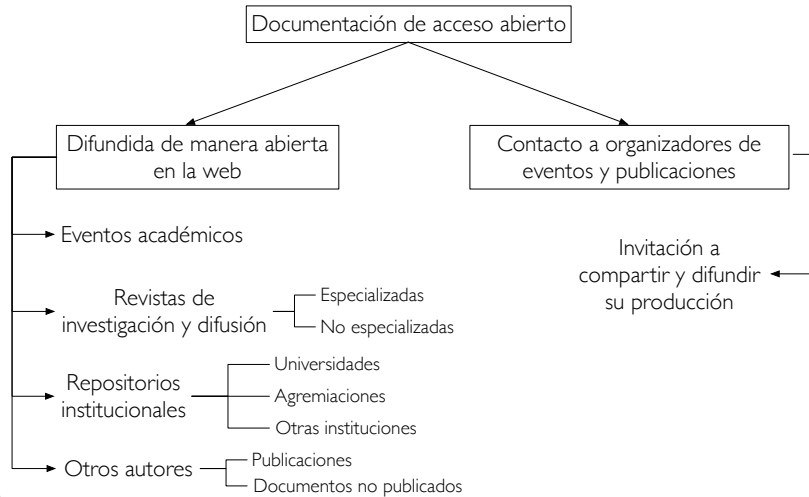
Documentación de acceso abierto

Difundida de manera abierta en la web

Contacto a organizadores de eventos y publicaciones

Eventos académicos

Invitación a compartir y difundir su producción

Revistas de investigación y difusión

Especializadas

No especializadas

Repositorios institucionales

Universidades

Agremiaciones

Otras instituciones

Otros autores

Publicaciones

Documentos no publicados